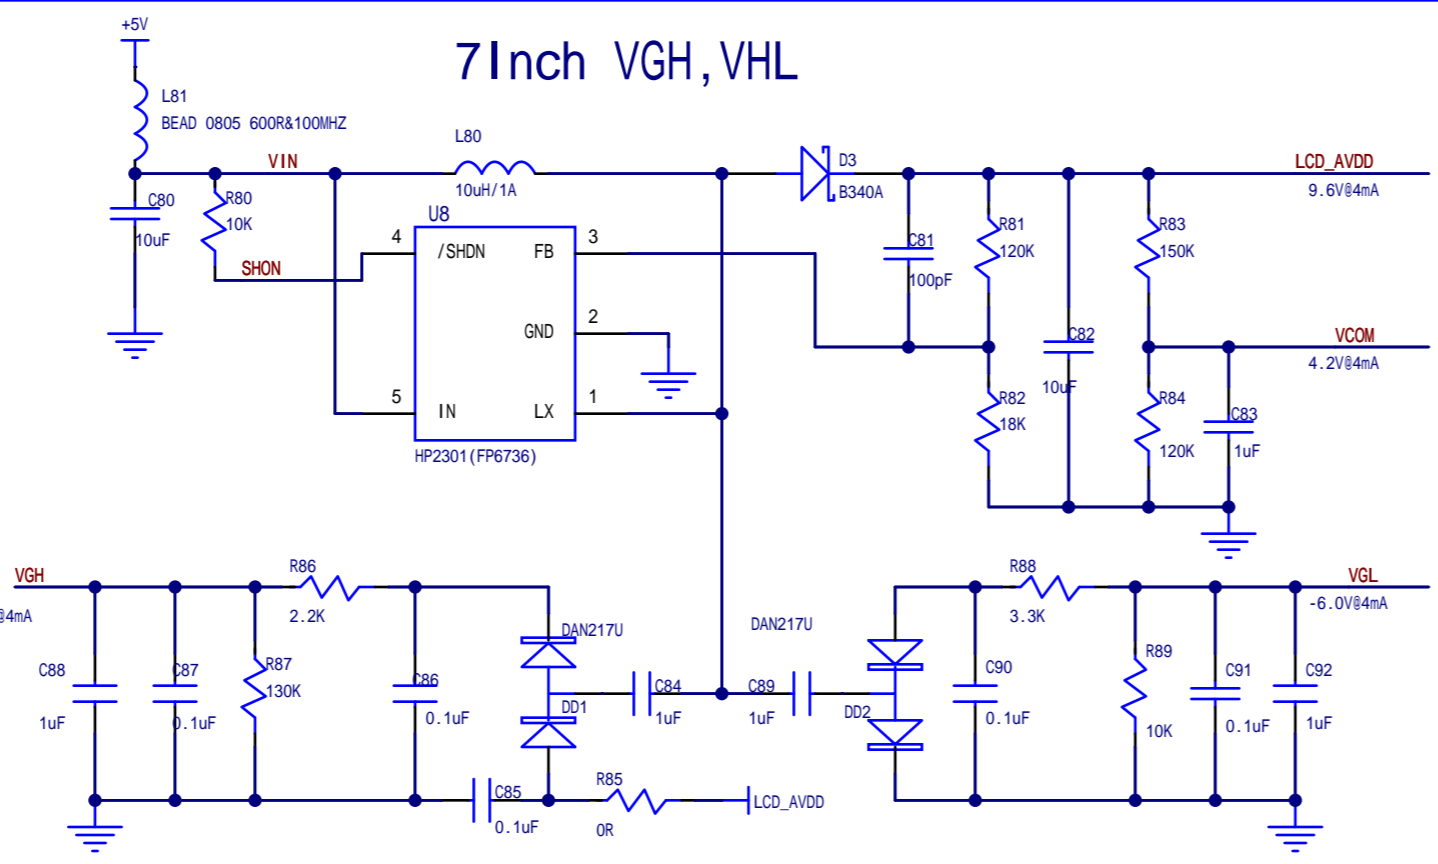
+5V

7Inch VGH,VHL

L81
BEAD 0805 600R&100MHZ

VIN
L80
10uH/1A
D3
B340A
LCD_AVDD
9.6V@4mA

C80
10uF
R80
10K
SHON

U8
4 /SHDN
FB 3
GND 2
5 IN
LX 1
HP2301(FP6736)

C81
100pF
R81
120K
C82
10uF
R82
18K
R83
150K
VCOM
4.2V@4mA
R84
120K
C83
1uF

VGH
@4mA
R86
2.2K
C88
1uF
C87
0.1uF
R87
130K
C86
0.1uF
DAN217U
DD1
C84
1uF
C85
0.1uF
R85
0R
LCD_AVDD

DAN217U
C89
1uF
DD2
R88
3.3K
C90
0.1uF
R89
10K
C91
0.1uF
C92
1uF
VGL
-6.0V@4mA